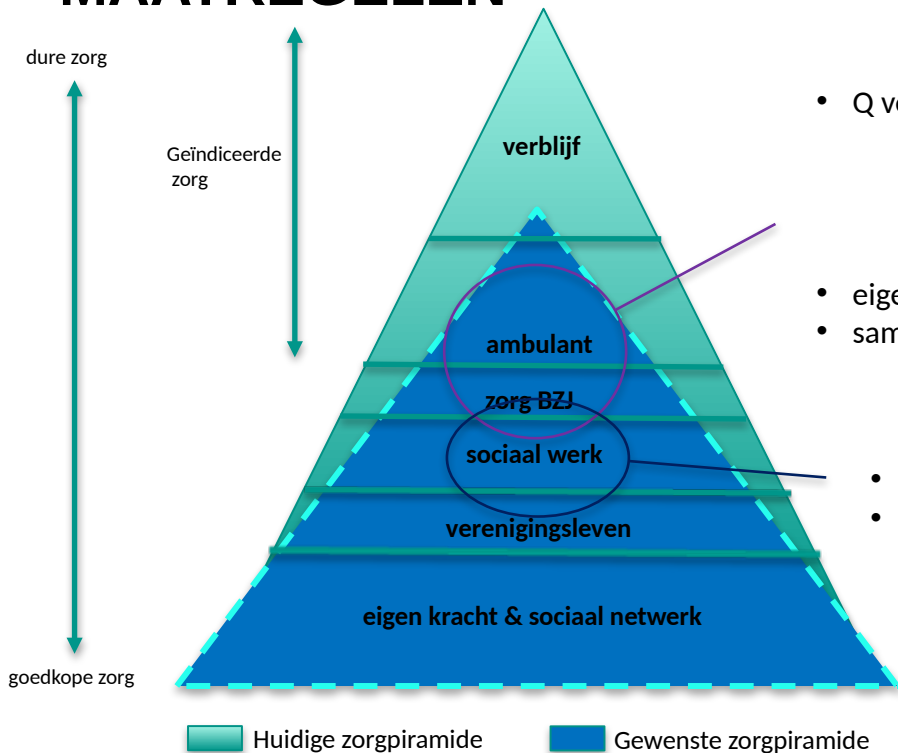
MAATREGELEN

dure zorg

Geïndiceerde zorg

verblijf

ambulant

zorg BZJ

sociaal werk

verenigingsleven

eigen kracht & sociaal netwerk

goedkope zorg

• Q ve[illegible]

• eige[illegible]
• sam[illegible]

•
•

Huidige zorgpiramide

Gewenste zorgpiramide